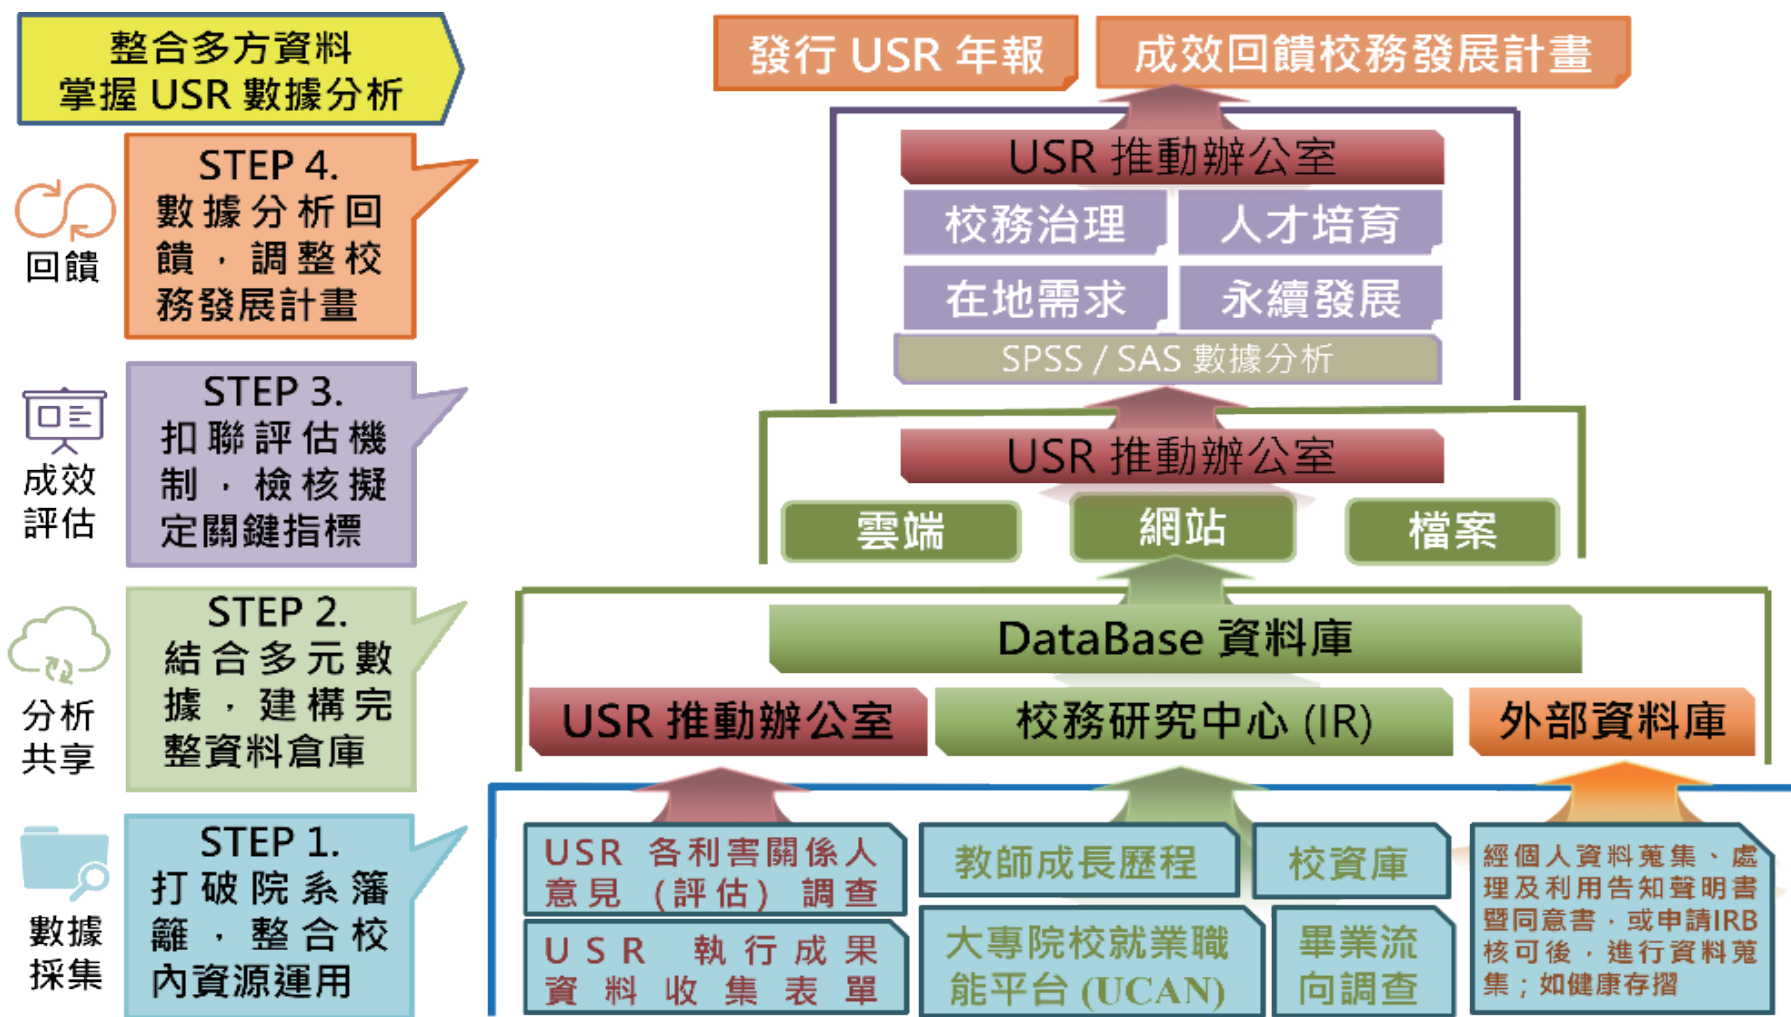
整合多方資料
掌握 USR 數據分析

STEP 4.
數據分析回饋，調整校務發展計畫

回饋

STEP 3.
扣聯評估機制，檢核擬定關鍵指標

成效評估

STEP 2.
結合多元數據，建構完整資料倉庫

分析共享

STEP 1.
打破院系藩籬，整合校內資源運用

數據採集

發行 USR 年報

成效回饋校務發展計畫

USR 推動辦公室

校務治理

人才培育

在地需求

永續發展

SPSS / SAS 數據分析

USR 推動辦公室

雲端

網站

檔案

DataBase 資料庫

USR 推動辦公室

校務研究中心 (IR)

外部資料庫

USR 各利害關係人意見（評估）調查

USR 執行成果資料收集表單

教師成長歷程

校資庫

大專院校就業職能平台 (UCAN)

畢業流向調查

經個人資料蒐集、處理及利用告知聲明書暨同意書，或申請IRB核可後，進行資料蒐集；如健康存摺